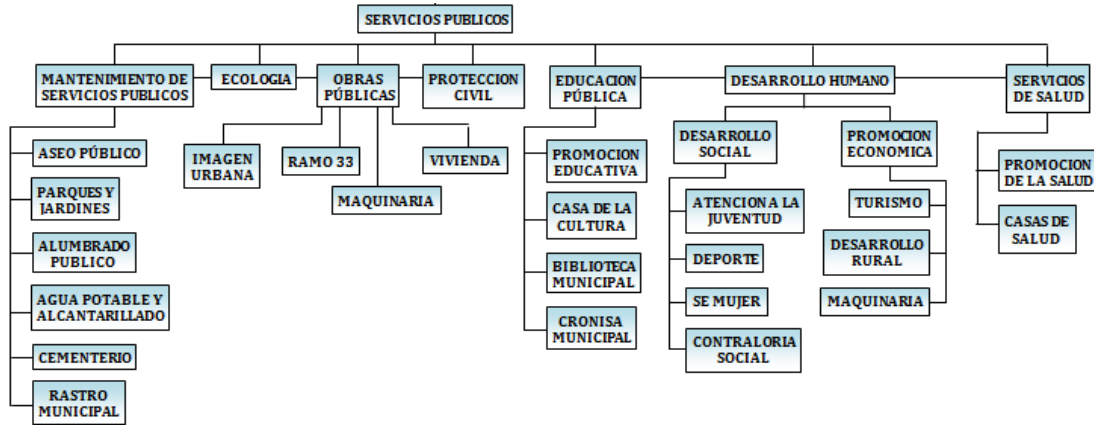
SERVICIOS PUBLICOS

MANTENIMIENTO DE SERVICIOS PUBLICOS

ECOLOGIA

OBRAS PÚBLICAS

PROTECCION CIVIL

EDUCACION PÚBLICA

DESARROLLO HUMANO

SERVICIOS DE SALUD

ASEO PÚBLICO

PARQUES Y JARDINES

ALUMBRADO PUBLICO

AGUA POTABLE Y ALCANTARILLADO

CEMENTERIO

RASTRO MUNICIPAL

IMAGEN URBANA

RAMO 33

MAQUINARIA

VIVIENDA

PROMOCION EDUCATIVA

CASA DE LA CULTURA

BIBLIOTECA MUNICIPAL

CRONISA MUNICIPAL

DESARROLLO SOCIAL

ATENCION A LA JUVENTUD

DEPORTE

SE MUJER

CONTRALORIA SOCIAL

PROMOCION ECONOMICA

TURISMO

DESARROLLO RURAL

MAQUINARIA

PROMOCION DE LA SALUD

CASAS DE SALUD